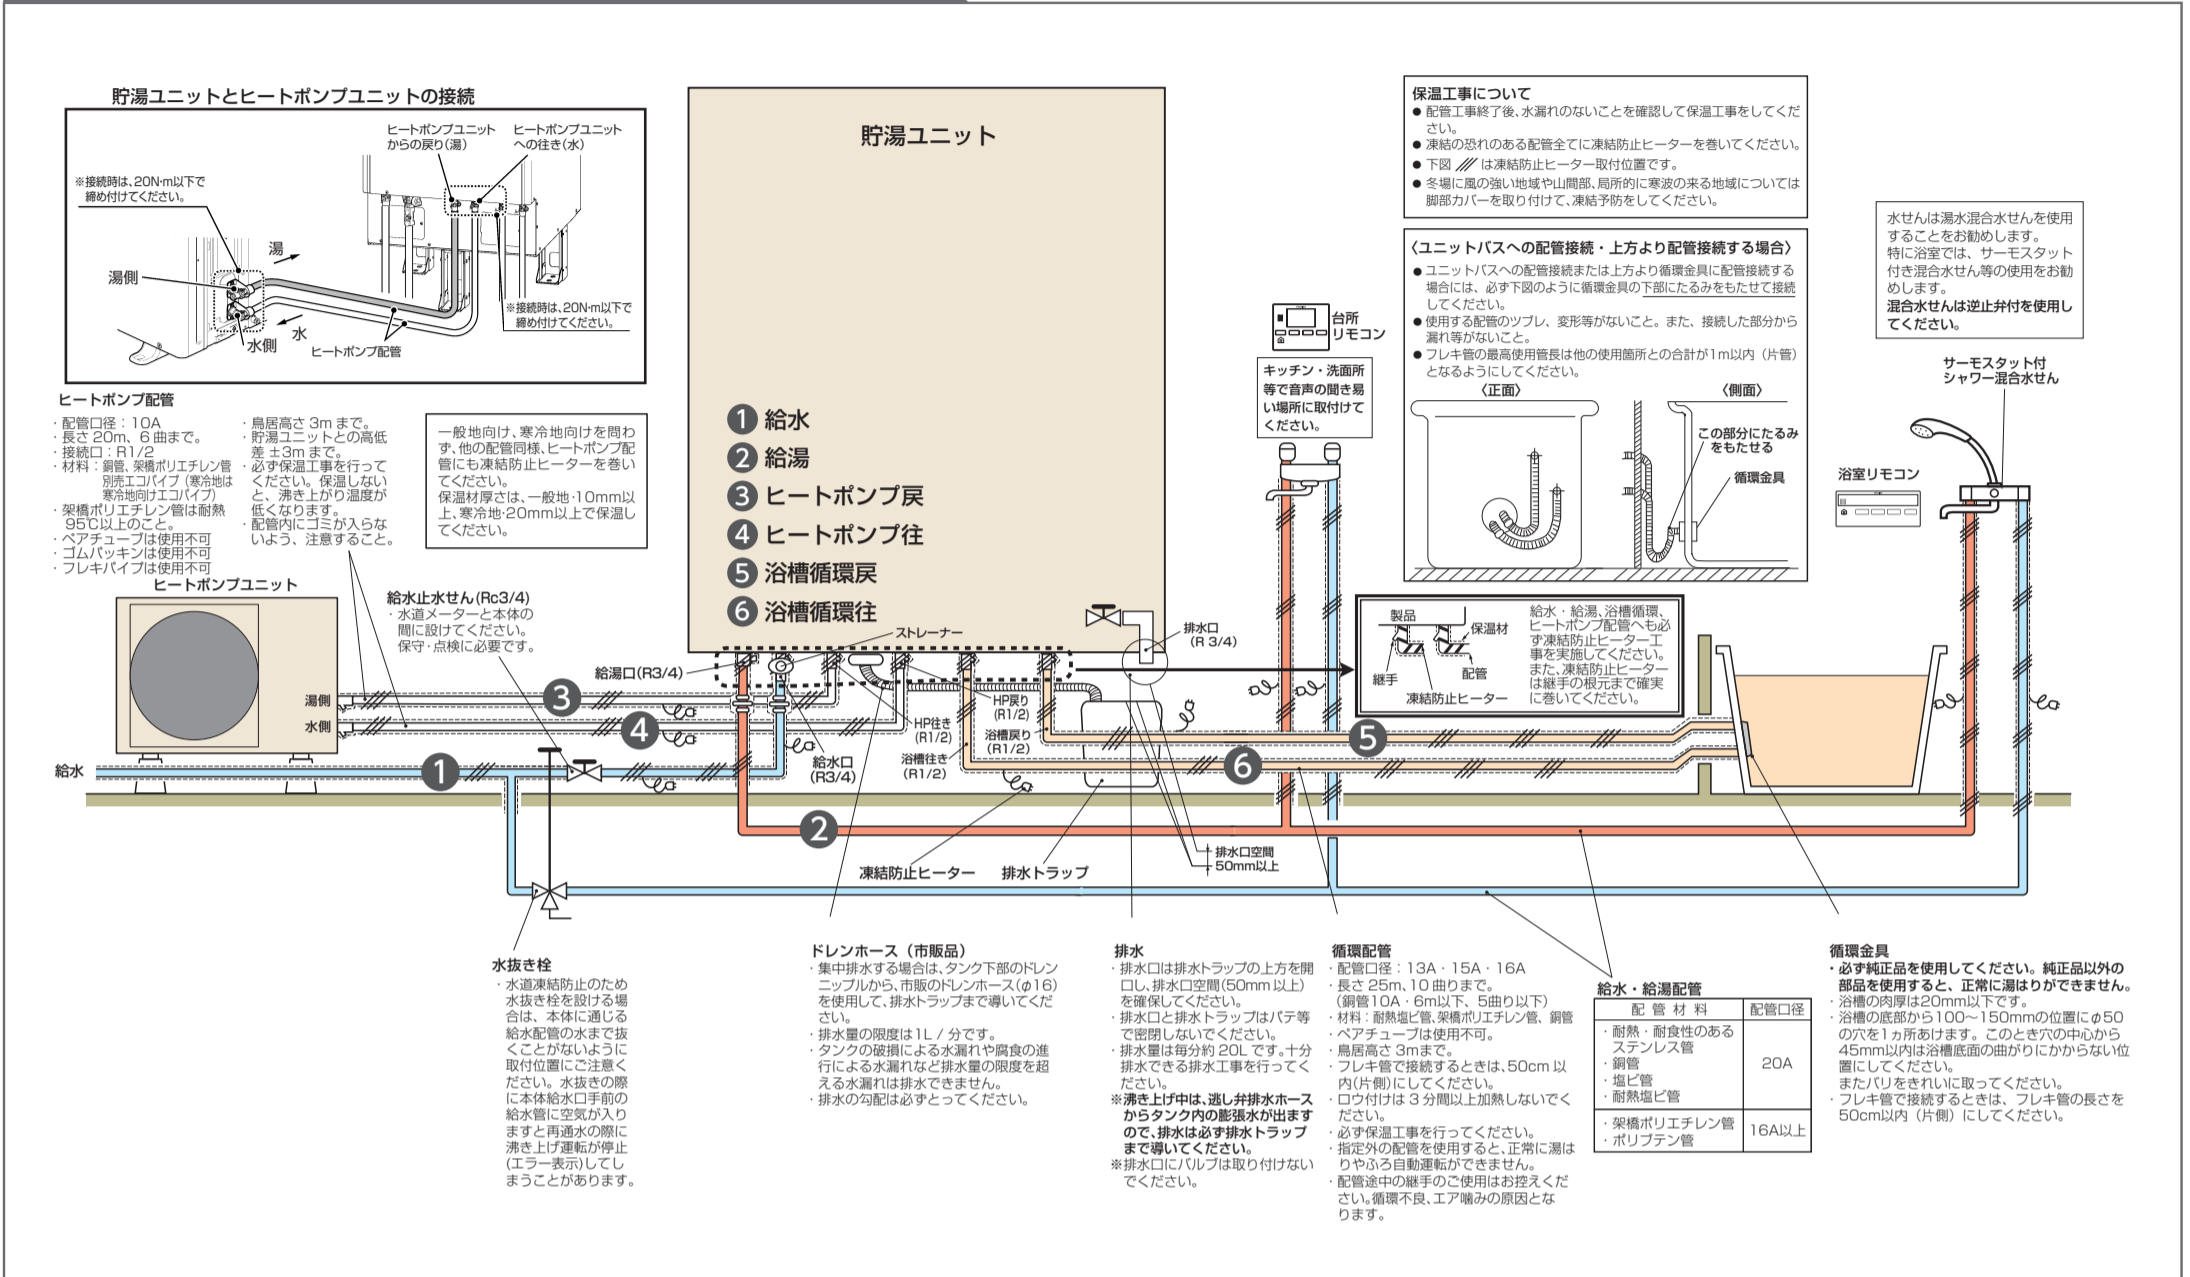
貯湯ユニットとヒートポンプユニットの接続

ヒートポンプユニットからの戻り（湯）
ヒートポンプユニットへの往き（水）
※接続時は、20N·m以下で締め付けてください。
湯
湯側
※接続時は、20N·m以下で締め付けてください。
水
水側
ヒートポンプ配管

ヒートポンプ配管
・配管口径：10A
・長さ 20m、6 曲まで。
・接続口：R1/2
・材料：銅管、架橋ポリエチレン管 別売エコパイプ（寒冷地は寒冷地向けエコパイプ）
・架橋ポリエチレン管は耐熱95℃以上のこと。
・ペアチューブは使用不可
・ゴムパッキンは使用不可
・フレキパイプは使用不可
・鳥居高さ 3m まで。
・貯湯ユニットとの高低差 ±3m まで。
・必ず保温工事を行ってください。保温しないと、沸き上がり温度が低くなります。
・配管内にゴミが入らないよう、注意すること。

一般地向け、寒冷地向けを問わず、他の配管同様、ヒートポンプ配管にも凍結防止ヒーターを巻いてください。
保温材厚さは、一般地・10mm以上、寒冷地・20mm以上で保温してください。

貯湯ユニット

1 給水
2 給湯
3 ヒートポンプ戻
4 ヒートポンプ往
5 浴槽循環戻
6 浴槽循環往

保温工事について
● 配管工事終了後、水漏れのないことを確認して保温工事をしてください。
● 凍結の恐れのある配管全てに凍結防止ヒーターを巻いてください。
● 下図 /// は凍結防止ヒーター取付位置です。
● 冬場に風の強い地域や山間部、局所的に寒波の来る地域については脚部カバーを取り付けて、凍結予防をしてください。

〈ユニットバスへの配管接続・上方より配管接続する場合〉
● ユニットバスへの配管接続または上方より循環金具に配管接続する場合には、必ず下図のように循環金具の下部にたるみをもたせて接続してください。
● 使用する配管のツブレ、変形等がないこと。また、接続した部分から漏れ等がないこと。
● フレキ管の最高使用管長は他の使用箇所との合計が1m以内（片管）となるようにしてください。
〈正面〉
〈側面〉
この部分にたるみをもたせる
循環金具

水せんは湯水混合水せんを使用することをお勧めします。
特に浴室では、サーモスタット付き混合水せん等の使用をお勧めします。
混合水せんは逆止弁付を使用してください。

台所リモコン
キッチン・洗面所等で音声の聞き易い場所に取付けてください。

サーモスタット付シャワー混合水せん
浴室リモコン

ヒートポンプユニット
湯側
水側
給水
給水止水せん(Rc3/4)
・水道メーターと本体の間に設けてください。保守・点検に必要です。
ストレーナー
給湯口(R3/4)
排水口（R 3/4）
HP往き（R1/2）
HP戻り（R1/2）
浴槽戻り（R1/2）
浴槽往き（R1/2）
給水口（R3/4）

製品
保温材
継手
配管
凍結防止ヒーター
給水・給湯、浴槽循環、ヒートポンプ配管へも必ず凍結防止ヒーター工事を実施してください。また、凍結防止ヒーターは継手の根元まで確実に巻いてください。

3
4
1
2
5
6

凍結防止ヒーター
排水トラップ
排水口空間 50mm以上

水抜き栓
・水道凍結防止のため水抜き栓を設ける場合は、本体に通じる給水配管の水まで抜くことがないように取付位置にご注意ください。水抜きの際に本体給水口手前の給水管に空気が入りますと再通水の際に沸き上げ運転が停止（エラー表示）してしまうことがあります。

ドレンホース（市販品）
・集中排水する場合は、タンク下部のドレンニップルから、市販のドレンホース(φ16)を使用して、排水トラップまで導いてください。
・排水量の限度は1L / 分です。
・タンクの破損による水漏れや腐食の進行による水漏れなど排水量の限度を超える水漏れは排水できません。
・排水の勾配は必ずとってください。

排水
・排水口は排水トラップの上方を開口し、排水口空間(50mm 以上)を確保してください。
・排水口と排水トラップはパテ等で密閉しないでください。
・排水量は毎分約 20L です。十分排水できる排水工事を行ってください。
※沸き上げ中は、逃し弁排水ホースからタンク内の膨張水が出ますので、排水は必ず排水トラップまで導いてください。
※排水口にバルブは取り付けないでください。

循環配管
・配管口径：13A・15A・16A
・長さ 25m、10 曲りまで。（銅管10A・6m以下、5曲り以下）
・材料：耐熱塩ビ管、架橋ポリエチレン管、銅管
・ペアチューブは使用不可。
・鳥居高さ 3mまで。
・フレキ管で接続するときは、50cm 以内(片側)にしてください。
・ロウ付けは 3 分間以上加熱しないでください。
・必ず保温工事を行ってください。
・指定外の配管を使用すると、正常に湯はりやふろ自動運転ができません。
・配管途中の継手のご使用はお控えください。循環不良、エア噛みの原因となります。

給水・給湯配管
| 配 管 材 料 | 配管口径 |
|---|---|
| ・耐熱・耐食性のあるステンレス管<br>・銅管<br>・塩ビ管<br>・耐熱塩ビ管 | 20A |
| ・架橋ポリエチレン管<br>・ポリブテン管 | 16A以上 |

循環金具
・必ず純正品を使用してください。純正品以外の部品を使用すると、正常に湯はりができません。
・浴槽の肉厚は20mm以下です。
・浴槽の底部から100〜150mmの位置にφ50の穴を1ヵ所あけます。このとき穴の中心から45mm以内は浴槽底面の曲がりにかからない位置にしてください。
またバリをきれいに取ってください。
・フレキ管で接続するときは、フレキ管の長さを50cm以内（片側）にしてください。